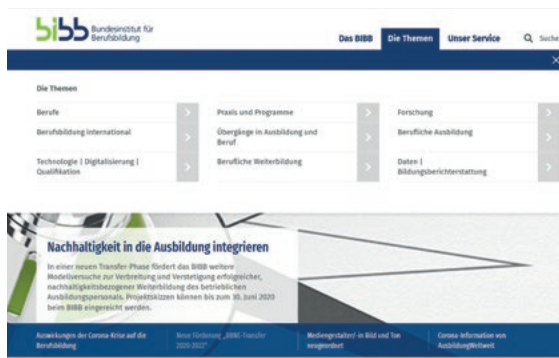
bibb Bundesinstitut für Berufsbildung

Das BIBB Die Themen Unser Service Suche

×

Die Themen

Berufe

Praxis und Programme

Forschung

Berufsbildung international

Übergänge in Ausbildung und Beruf

Berufliche Ausbildung

Technologie | Digitalisierung | Qualifikation

Berufliche Weiterbildung

Daten | Bildungsberichterstattung

Nachhaltigkeit in die Ausbildung integrieren

In einer neuen Transfer-Phase fördert das BIBB weitere Modellversuche zur Verbreitung und Verstetigung erfolgreicher, nachhaltigkeitsbezogener Weiterbildung des betrieblichen Ausbildungspersonals. Projektskizzen können bis zum 30. Juni 2020 beim BIBB eingereicht werden.

Auswirkungen der Corona-Krise auf die Berufsbildung

Neue Förderung „BIBB-Transfer 2020-2022"

Medienangebot in Bild und Ton neugeordnet

Corona-Information von AusbildungWeltweit